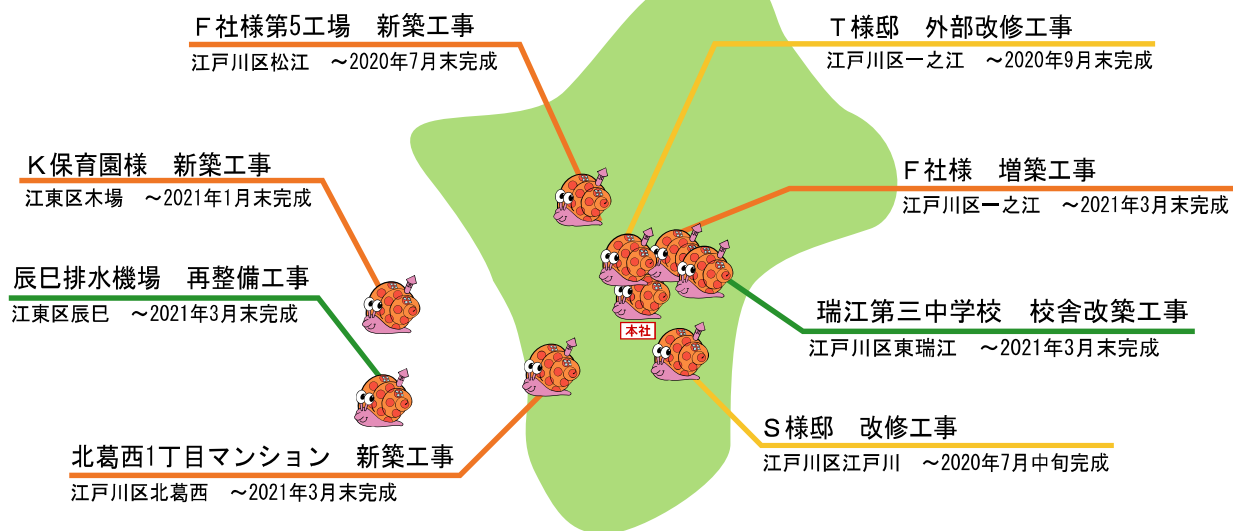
F社様第5工場　新築工事
江戸川区松江　～2020年7月末完成

T様邸　外部改修工事
江戸川区一之江　～2020年9月末完成

K保育園様　新築工事
江東区木場　～2021年1月末完成

F社様　増築工事
江戸川区ー之江　～2021年3月末完成

辰巳排水機場　再整備工事
江東区辰巳　～2021年3月末完成

瑞江第三中学校　校舎改築工事
江戸川区東瑞江　～2021年3月末完成

本社

S様邸　改修工事
江戸川区江戸川　～2020年7月中旬完成

北葛西1丁目マンション　新築工事
江戸川区北葛西　～2021年3月末完成